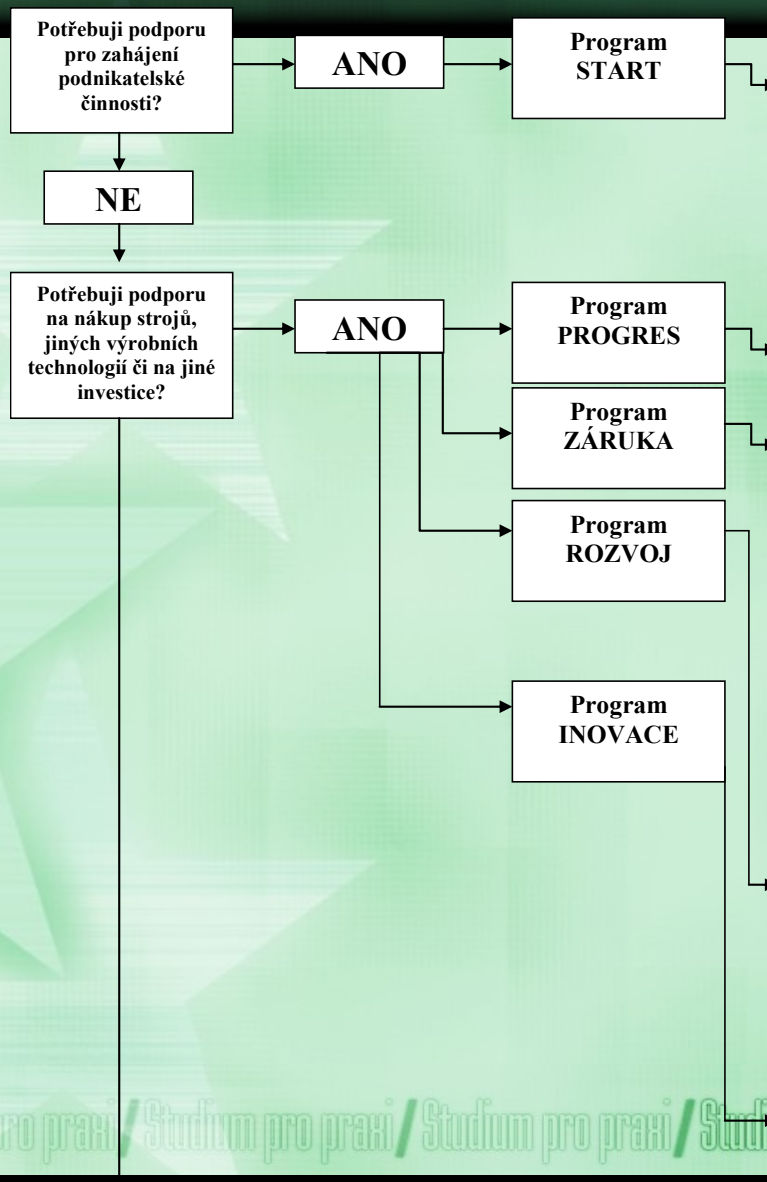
Potřebuji podporu pro zahájení podnikatelské činnosti?

ANO

Program START

NE

Potřebuji podporu na nákup strojů, jiných výrobních technologií či na jiné investice?

ANO

Program PROGRES

Program ZÁRUKA

Program ROZVOJ

Program INOVACE

pro praxi / Studium pro praxi / Studium pro praxi / Studi